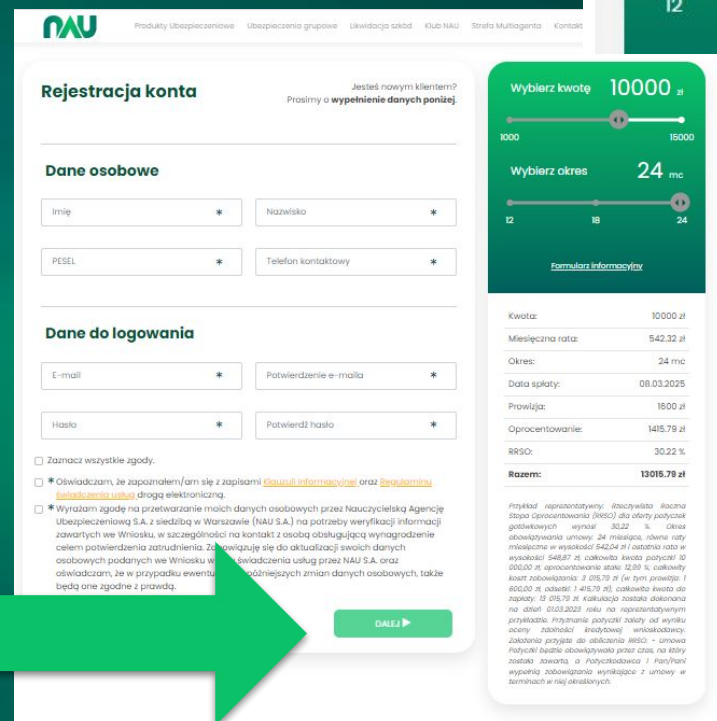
NAU Produkty Ubezpieczeniowe Ubezpieczenia grupowe Likwidacja szkód Klub NAU Strefa Multiagenta Kontakt

12

Rejestracja konta

Jesteś nowym klientem? Prosimy o **wypełnienie danych poniżej**.

Dane osobowe

Imię *

Nazwisko *

PESEL *

Telefon kontaktowy *

Dane do logowania

E-mail *

Potwierdzenie e-maila *

Hasło *

Potwierdź hasło *

Zaznacz wszystkie zgody.

* Oświadczam, że zapoznałem/am się z zapisami Klauzuli informacyjnej oraz Regulaminu świadczenia usług drogą elektroniczną.

* Wyrażam zgodę na przetwarzanie moich danych osobowych przez Nauczycielską Agencję Ubezpieczeniową S.A. z siedzibą w Warszawie (NAU S.A.) na potrzeby weryfikacji informacji zawartych we Wniosku, w szczególności na kontakt z osobą obsługującą wynagrodzenie celem potwierdzenia zatrudnienia. Zo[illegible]wiązuję się do aktualizacji swoich danych osobowych podanych we Wniosku w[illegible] świadczenia usług przez NAU S.A. oraz oświadczam, że w przypadku ewentu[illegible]óźniejszych zmian danych osobowych, także będą one zgodne z prawdą.

DALEJ

Wybierz kwotę 10000 zł

1000 15000

Wybierz okres 24 mc

12 18 24

Formularz informacyjny

| | |
|---|---|
| Kwota: | 10000 zł |
| Miesięczna rata: | 542.32 zł |
| Okres: | 24 mc |
| Data spłaty: | 08.03.2025 |
| Prowizja: | 1600 zł |
| Oprocentowanie: | 1415.79 zł |
| RRSO: | 30.22 % |
| Razem: | 13015.79 zł |

Przykład reprezentatywny: Rzeczywista Roczna Stopa Oprocentowania (RRSO) dla oferty pożyczek gotówkowych wynosi 30,22 %. Okres obowiązywania umowy: 24 miesiące, równe raty miesięczne w wysokości 542,04 zł i ostatnia rata w wysokości 548,87 zł, całkowita kwota pożyczki 10 000,00 zł, oprocentowanie stałe: 12,99 %, całkowity koszt zobowiązania: 3 015,79 zł (w tym prowizja: 1 600,00 zł, odsetki: 1 415,79 zł), całkowita kwota do zapłaty: 13 015,79 zł. Kalkulacja została dokonana na dzień 01.03.2023 roku na reprezentatywnym przykładzie. Przyznanie pożyczki zależy od wyniku oceny zdolności kredytowej wnioskodawcy. Założenia przyjęte do obliczenia RRSO: - umowa Pożyczki będzie obowiązywała przez czas, na który została zawarta, a Pożyczkodawca i Pan/Pani wypełnią zobowiązania wynikające z umowy w terminach w niej określonych.